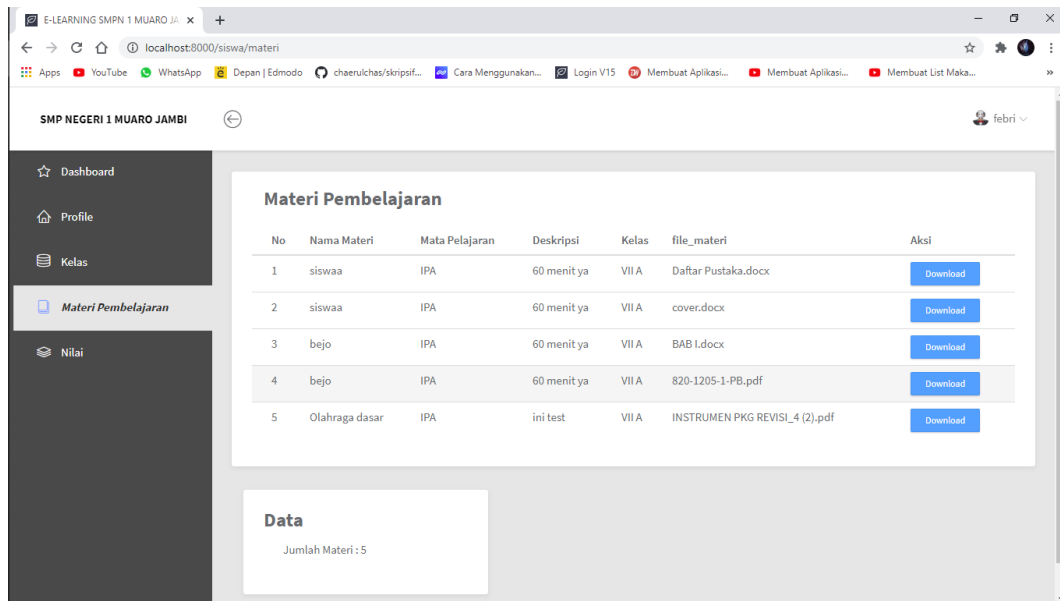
E-LEARNING SMPN 1 MUARO JA ×   +

localhost:8000/siswa/materi

Apps   YouTube   WhatsApp   Depan | Edmodo   chaerulchas/skripsif...   Cara Menggunakan...   Login V15   Membuat Aplikasi...   Membuat Aplikasi...   Membuat List Maka...

SMP NEGERI 1 MUARO JAMBI

febri

Dashboard

Profile

Kelas

Materi Pembelajaran

Nilai

Materi Pembelajaran

| No | Nama Materi | Mata Pelajaran | Deskripsi | Kelas | file_materi | Aksi |
|---|---|---|---|---|---|---|
| 1 | siswaa | IPA | 60 menit ya | VII A | Daftar Pustaka.docx | Download |
| 2 | siswaa | IPA | 60 menit ya | VII A | cover.docx | Download |
| 3 | bejo | IPA | 60 menit ya | VII A | BAB I.docx | Download |
| 4 | bejo | IPA | 60 menit ya | VII A | 820-1205-1-PB.pdf | Download |
| 5 | Olahraga dasar | IPA | ini test | VII A | INSTRUMEN PKG REVISI_4 (2).pdf | Download |

Data

Jumlah Materi : 5